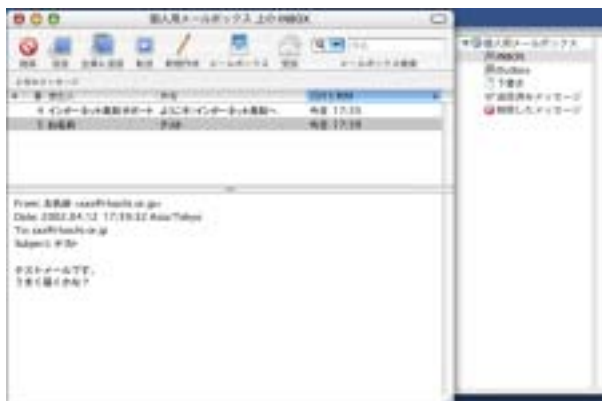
個人用メールボックス 上の INBOX

削除 返信 全員に返信 転送 新規作成 メールボックス 受信

メールボックスを検索

2件のメッセージ

差出人 件名 日付と時刻

インターネット通販サポート ようこそ:インターネット通販へ 今日 17:33

お名前 テスト 今日 17:19

From: お名前 <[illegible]>
Date: 2002.04.12 17:19:32 Asia/Tokyo
To: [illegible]
Subject: テスト

テストメールです。
うまく届くかな?

個人用メールボックス
INBOX
Outbox
下書き
送信済みメッセージ
削除したメッセージ